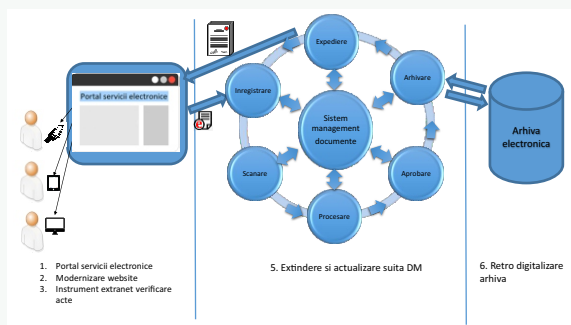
Portal servicii electronice

Expediere

Inregistrare

Arhivare

Sistem management documente

Scanare

Aprobare

Procesare

Arhiva electronica

1. Portal servicii electronice
2. Modernizare website
3. Instrument extranet verificare acte

5. Extindere si actualizare suita DM

6. Retro digitalizare arhiva